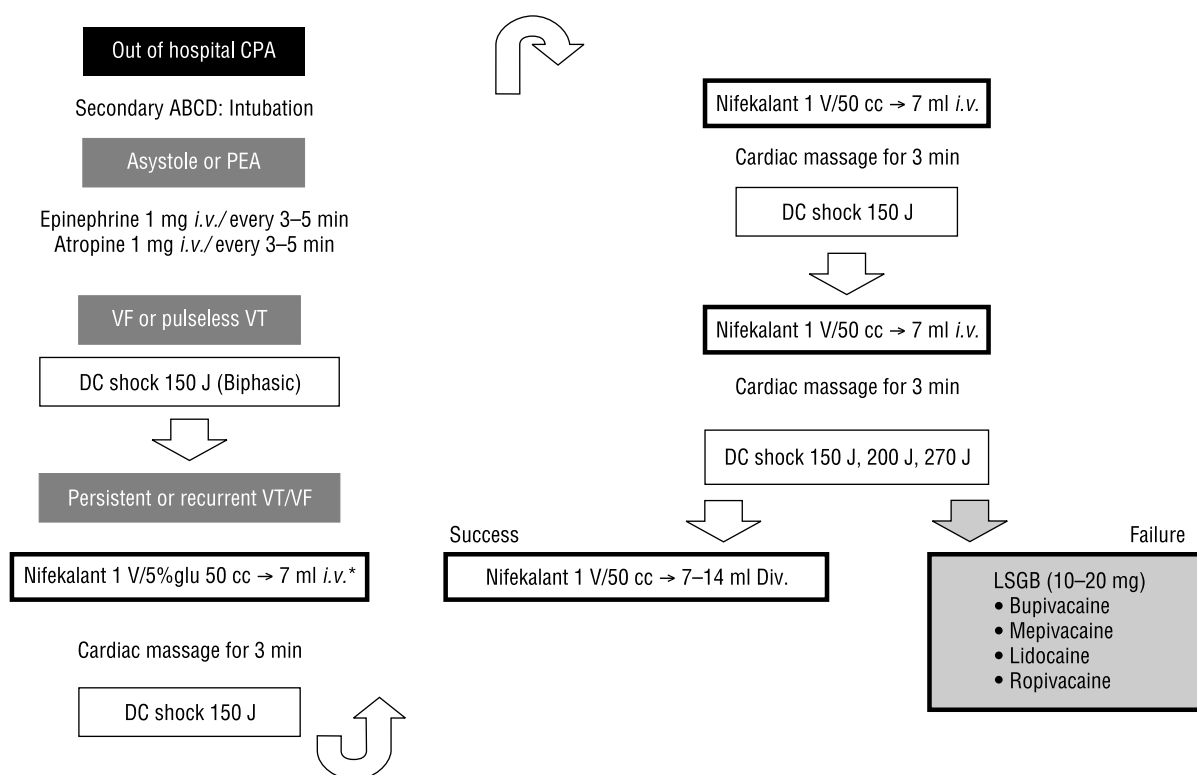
Out of hospital CPA

Secondary ABCD: Intubation

Asystole or PEA

Epinephrine 1 mg *i.v.*/ every 3–5 min
Atropine 1 mg *i.v.*/ every 3–5 min

VF or pulseless VT

DC shock 150 J (Biphasic)

Persistent or recurrent VT/VF

Nifekalant 1 V/5%glu 50 cc → 7 ml *i.v.**

Cardiac massage for 3 min

DC shock 150 J

Nifekalant 1 V/50 cc → 7 ml *i.v.*

Cardiac massage for 3 min

DC shock 150 J

Nifekalant 1 V/50 cc → 7 ml *i.v.*

Cardiac massage for 3 min

DC shock 150 J, 200 J, 270 J

Success

Nifekalant 1 V/50 cc → 7–14 ml Div.

Failure

LSGB (10–20 mg)
• Bupivacaine
• Mepivacaine
• Lidocaine
• Ropivacaine